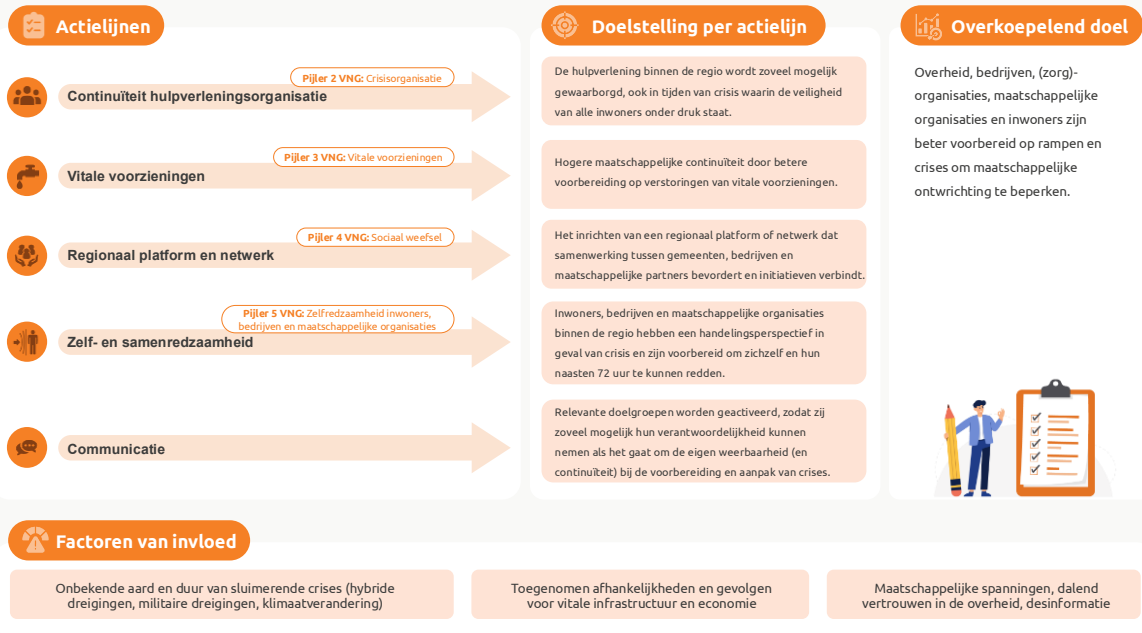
Actielijnen

Doelstelling per actielijn

Overkoepelend doel

Pijler 2 VNG: Crisisorganisatie

Continuïteit hulpverleningsorganisatie

De hulpverlening binnen de regio wordt zoveel mogelijk gewaarborgd, ook in tijden van crisis waarin de veiligheid van alle inwoners onder druk staat.

Overheid, bedrijven, (zorg)-organisaties, maatschappelijke organisaties en inwoners zijn beter voorbereid op rampen en crises om maatschappelijke ontwrichting te beperken.

Pijler 3 VNG: Vitale voorzieningen

Vitale voorzieningen

Hogere maatschappelijke continuïteit door betere voorbereiding op verstoringen van vitale voorzieningen.

Pijler 4 VNG: Sociaal weefsel

Regionaal platform en netwerk

Het inrichten van een regionaal platform of netwerk dat samenwerking tussen gemeenten, bedrijven en maatschappelijke partners bevordert en initiatieven verbindt.

Pijler 5 VNG: Zelfredzaamheid inwoners, bedrijven en maatschappelijke organisaties

Zelf- en samenredzaamheid

Inwoners, bedrijven en maatschappelijke organisaties binnen de regio hebben een handelingsperspectief in geval van crisis en zijn voorbereid om zichzelf en hun naasten 72 uur te kunnen redden.

Communicatie

Relevante doelgroepen worden geactiveerd, zodat zij zoveel mogelijk hun verantwoordelijkheid kunnen nemen als het gaat om de eigen weerbaarheid (en continuïteit) bij de voorbereiding en aanpak van crises.

Factoren van invloed

Onbekende aard en duur van sluimerende crises (hybride dreigingen, militaire dreigingen, klimaatverandering)

Toegenomen afhankelijkheden en gevolgen voor vitale infrastructuur en economie

Maatschappelijke spanningen, dalend vertrouwen in de overheid, desinformatie